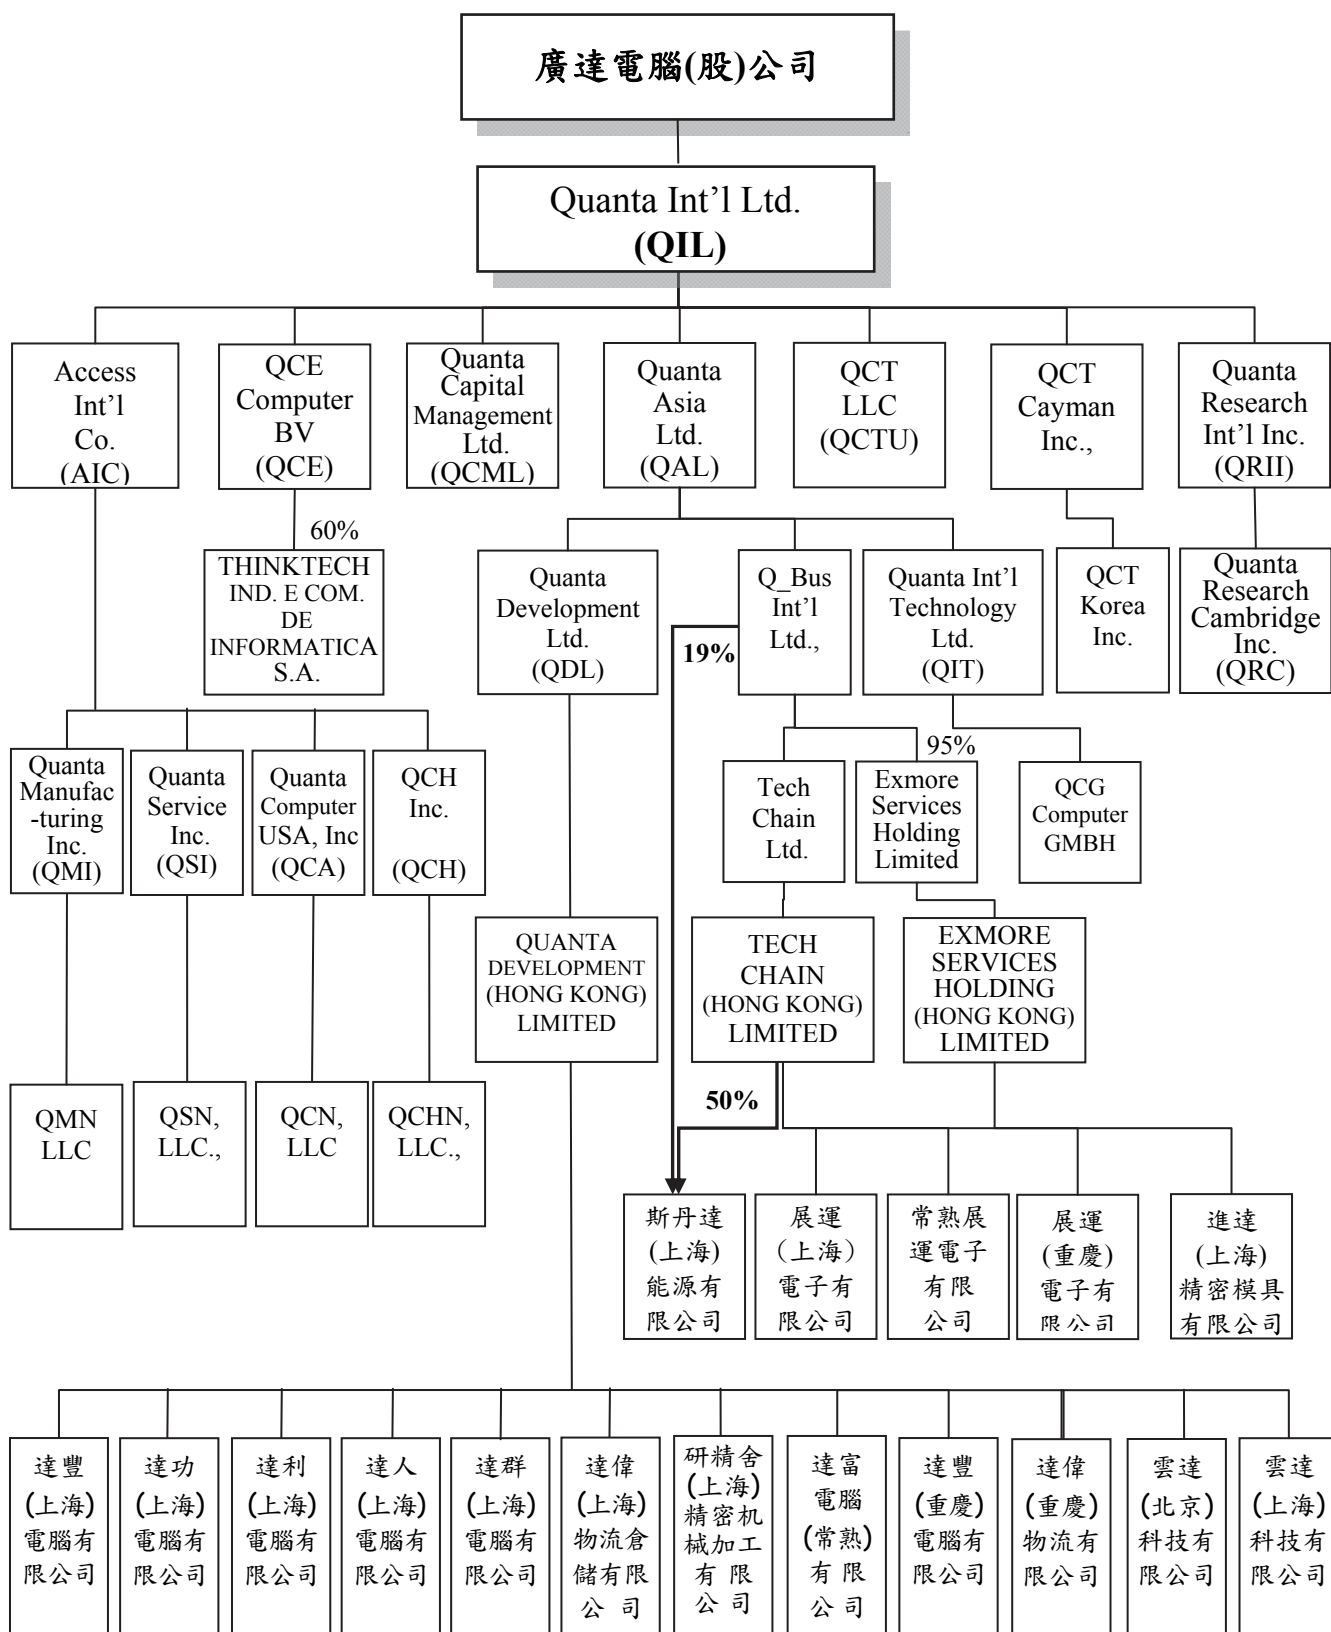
廣達電腦(股)公司

Quanta Int'l Ltd. (QIL)

Access Int'l Co. (AIC)

QCE Computer BV (QCE)

Quanta Capital Management Ltd. (QCML)

Quanta Asia Ltd. (QAL)

QCT LLC (QCTU)

QCT Cayman Inc.,

Quanta Research Int'l Inc. (QRII)

60%

THINKTECH IND. E COM. DE INFORMATICA S.A.

Quanta Development Ltd. (QDL)

Q_Bus Int'l Ltd.,

Quanta Int'l Technology Ltd. (QIT)

QCT Korea Inc.

Quanta Research Cambridge Inc. (QRC)

19%

95%

Quanta Manufac-turing Inc. (QMI)

Quanta Service Inc. (QSI)

Quanta Computer USA, Inc (QCA)

QCH Inc. (QCH)

Tech Chain Ltd.

Exmore Services Holding Limited

QCG Computer GMBH

QUANTA DEVELOPMENT (HONG KONG) LIMITED

TECH CHAIN (HONG KONG) LIMITED

EXMORE SERVICES HOLDING (HONG KONG) LIMITED

50%

QMN LLC

QSN, LLC.,

QCN, LLC

QCHN, LLC.,

斯丹達(上海)能源有限公司

展運(上海)電子有限公司

常熟展運電子有限公司

展運(重慶)電子有限公司

進達(上海)精密模具有限公司

達豐(上海)電腦有限公司

達功(上海)電腦有限公司

達利(上海)電腦有限公司

達人(上海)電腦有限公司

達群(上海)電腦有限公司

達偉(上海)物流倉儲有限公司

研精舍(上海)精密机械加工有限公司

達富電腦(常熟)有限公司

達豐(重慶)電腦有限公司

達偉(重慶)物流有限公司

雲達(北京)科技有限公司

雲達(上海)科技有限公司